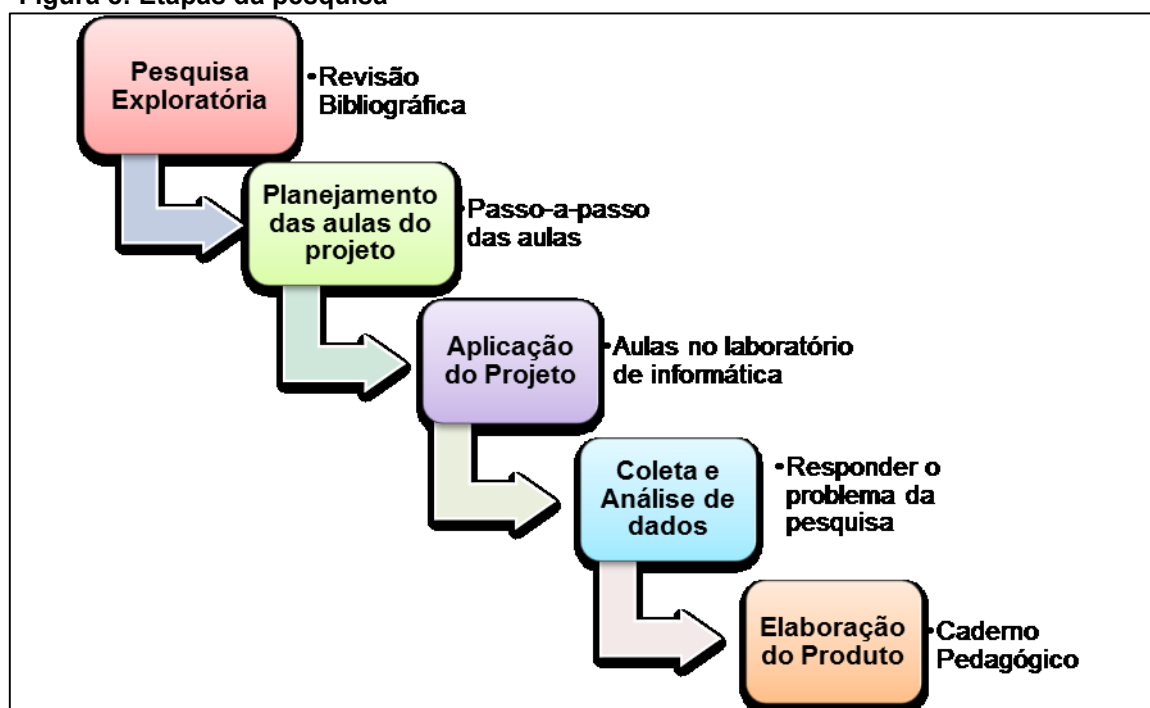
Figura 3: Etapas da pesquisa

Pesquisa Exploratória

•Revisão Bibliográfica

Planejamento das aulas do projeto

•Passo-a-passo das aulas

Aplicação do Projeto

•Aulas no laboratório de informática

Coleta e Análise de dados

•Responder o problema da pesquisa

Elaboração do Produto

•Caderno Pedagógico